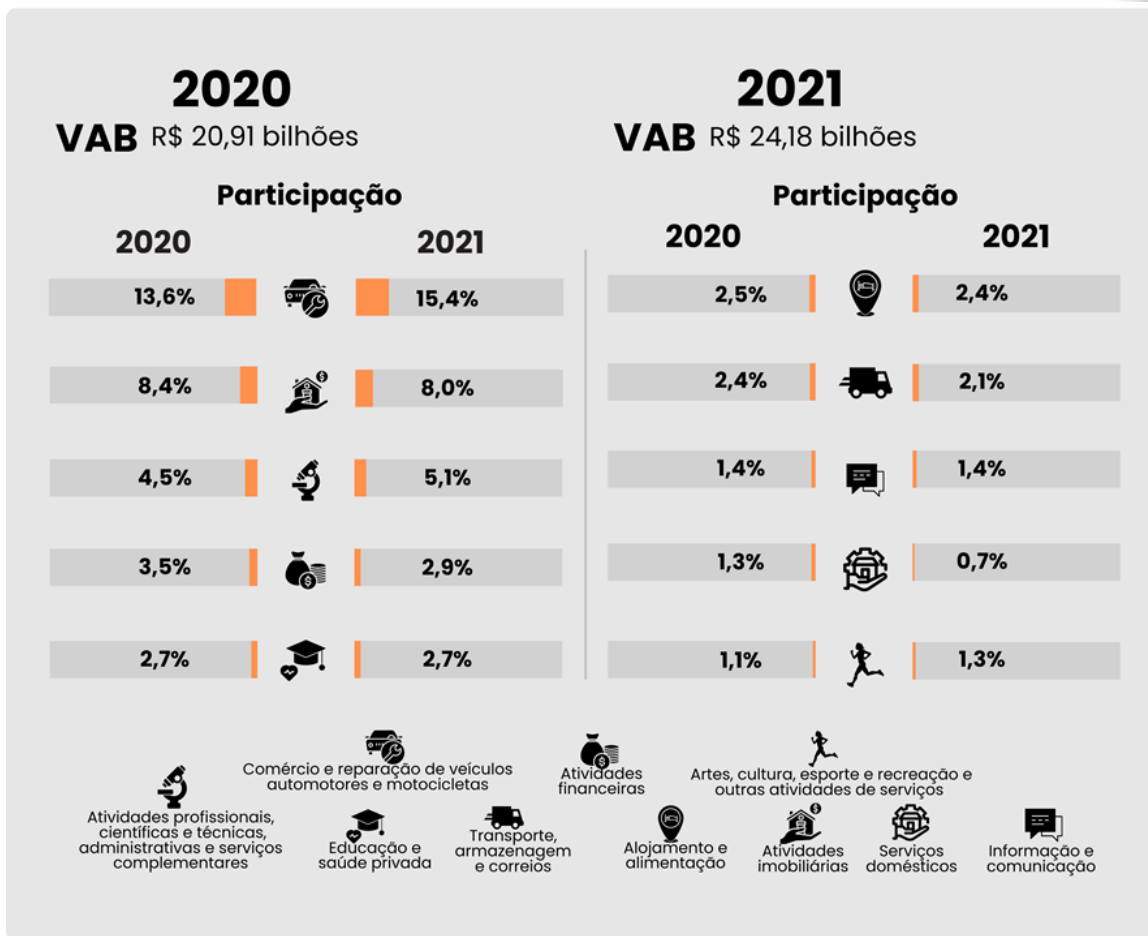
2020
VAB R$ 20,91 bilhões

2021
VAB R$ 24,18 bilhões

Participação

| 2020 | 2021 |
|---|---|
| 13,6% | 15,4% |
| 8,4% | 8,0% |
| 4,5% | 5,1% |
| 3,5% | 2,9% |
| 2,7% | 2,7% |

Participação

| 2020 | 2021 |
|---|---|
| 2,5% | 2,4% |
| 2,4% | 2,1% |
| 1,4% | 1,4% |
| 1,3% | 0,7% |
| 1,1% | 1,3% |

Comércio e reparação de veículos automotores e motocicletas

Atividades financeiras

Artes, cultura, esporte e recreação e outras atividades de serviços

Atividades profissionais, científicas e técnicas, administrativas e serviços complementares

Educação e saúde privada

Transporte, armazenagem e correios

Alojamento e alimentação

Atividades imobiliárias

Serviços domésticos

Informação e comunicação